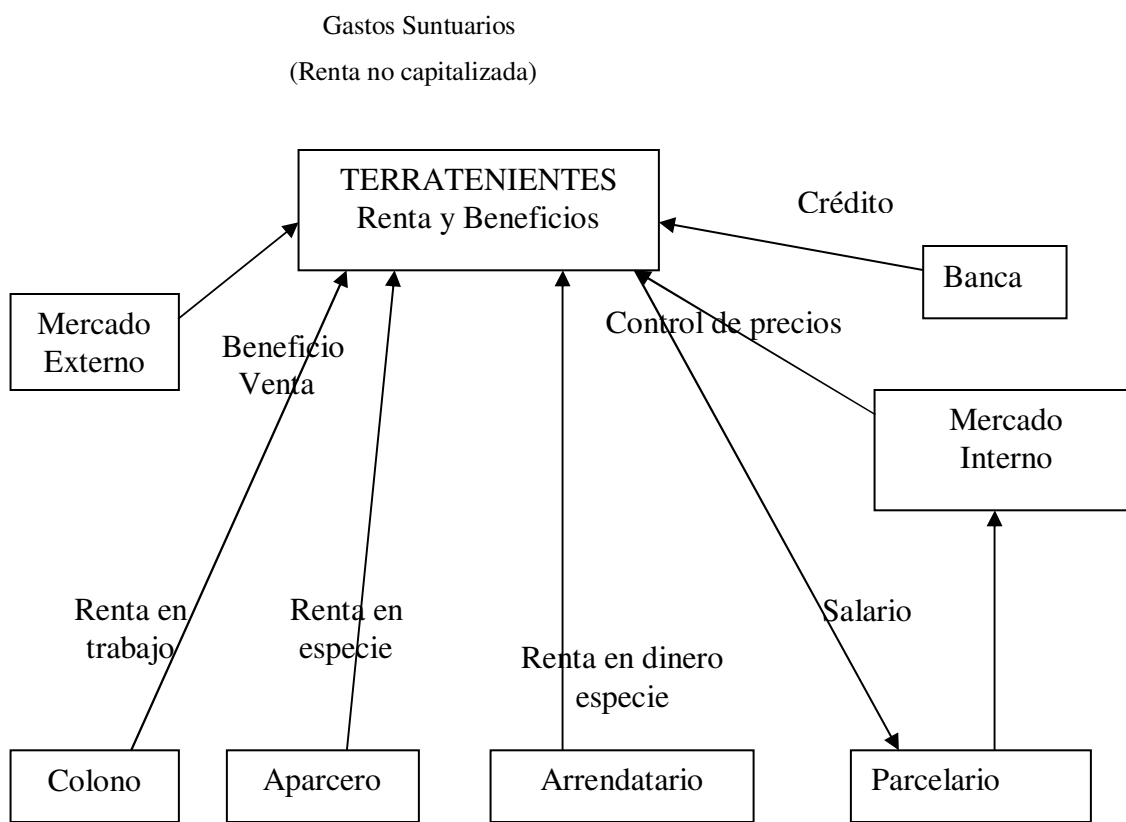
Gastos Suntuarios
(Renta no capitalizada)

TERRATENIENTES
Renta y Beneficios

Crédito

Banca

Mercado Externo

Beneficio Venta

Control de precios

Mercado Interno

Renta en trabajo

Renta en especie

Renta en dinero especie

Salario

Colono

Aparcero

Arrendatario

Parcelario